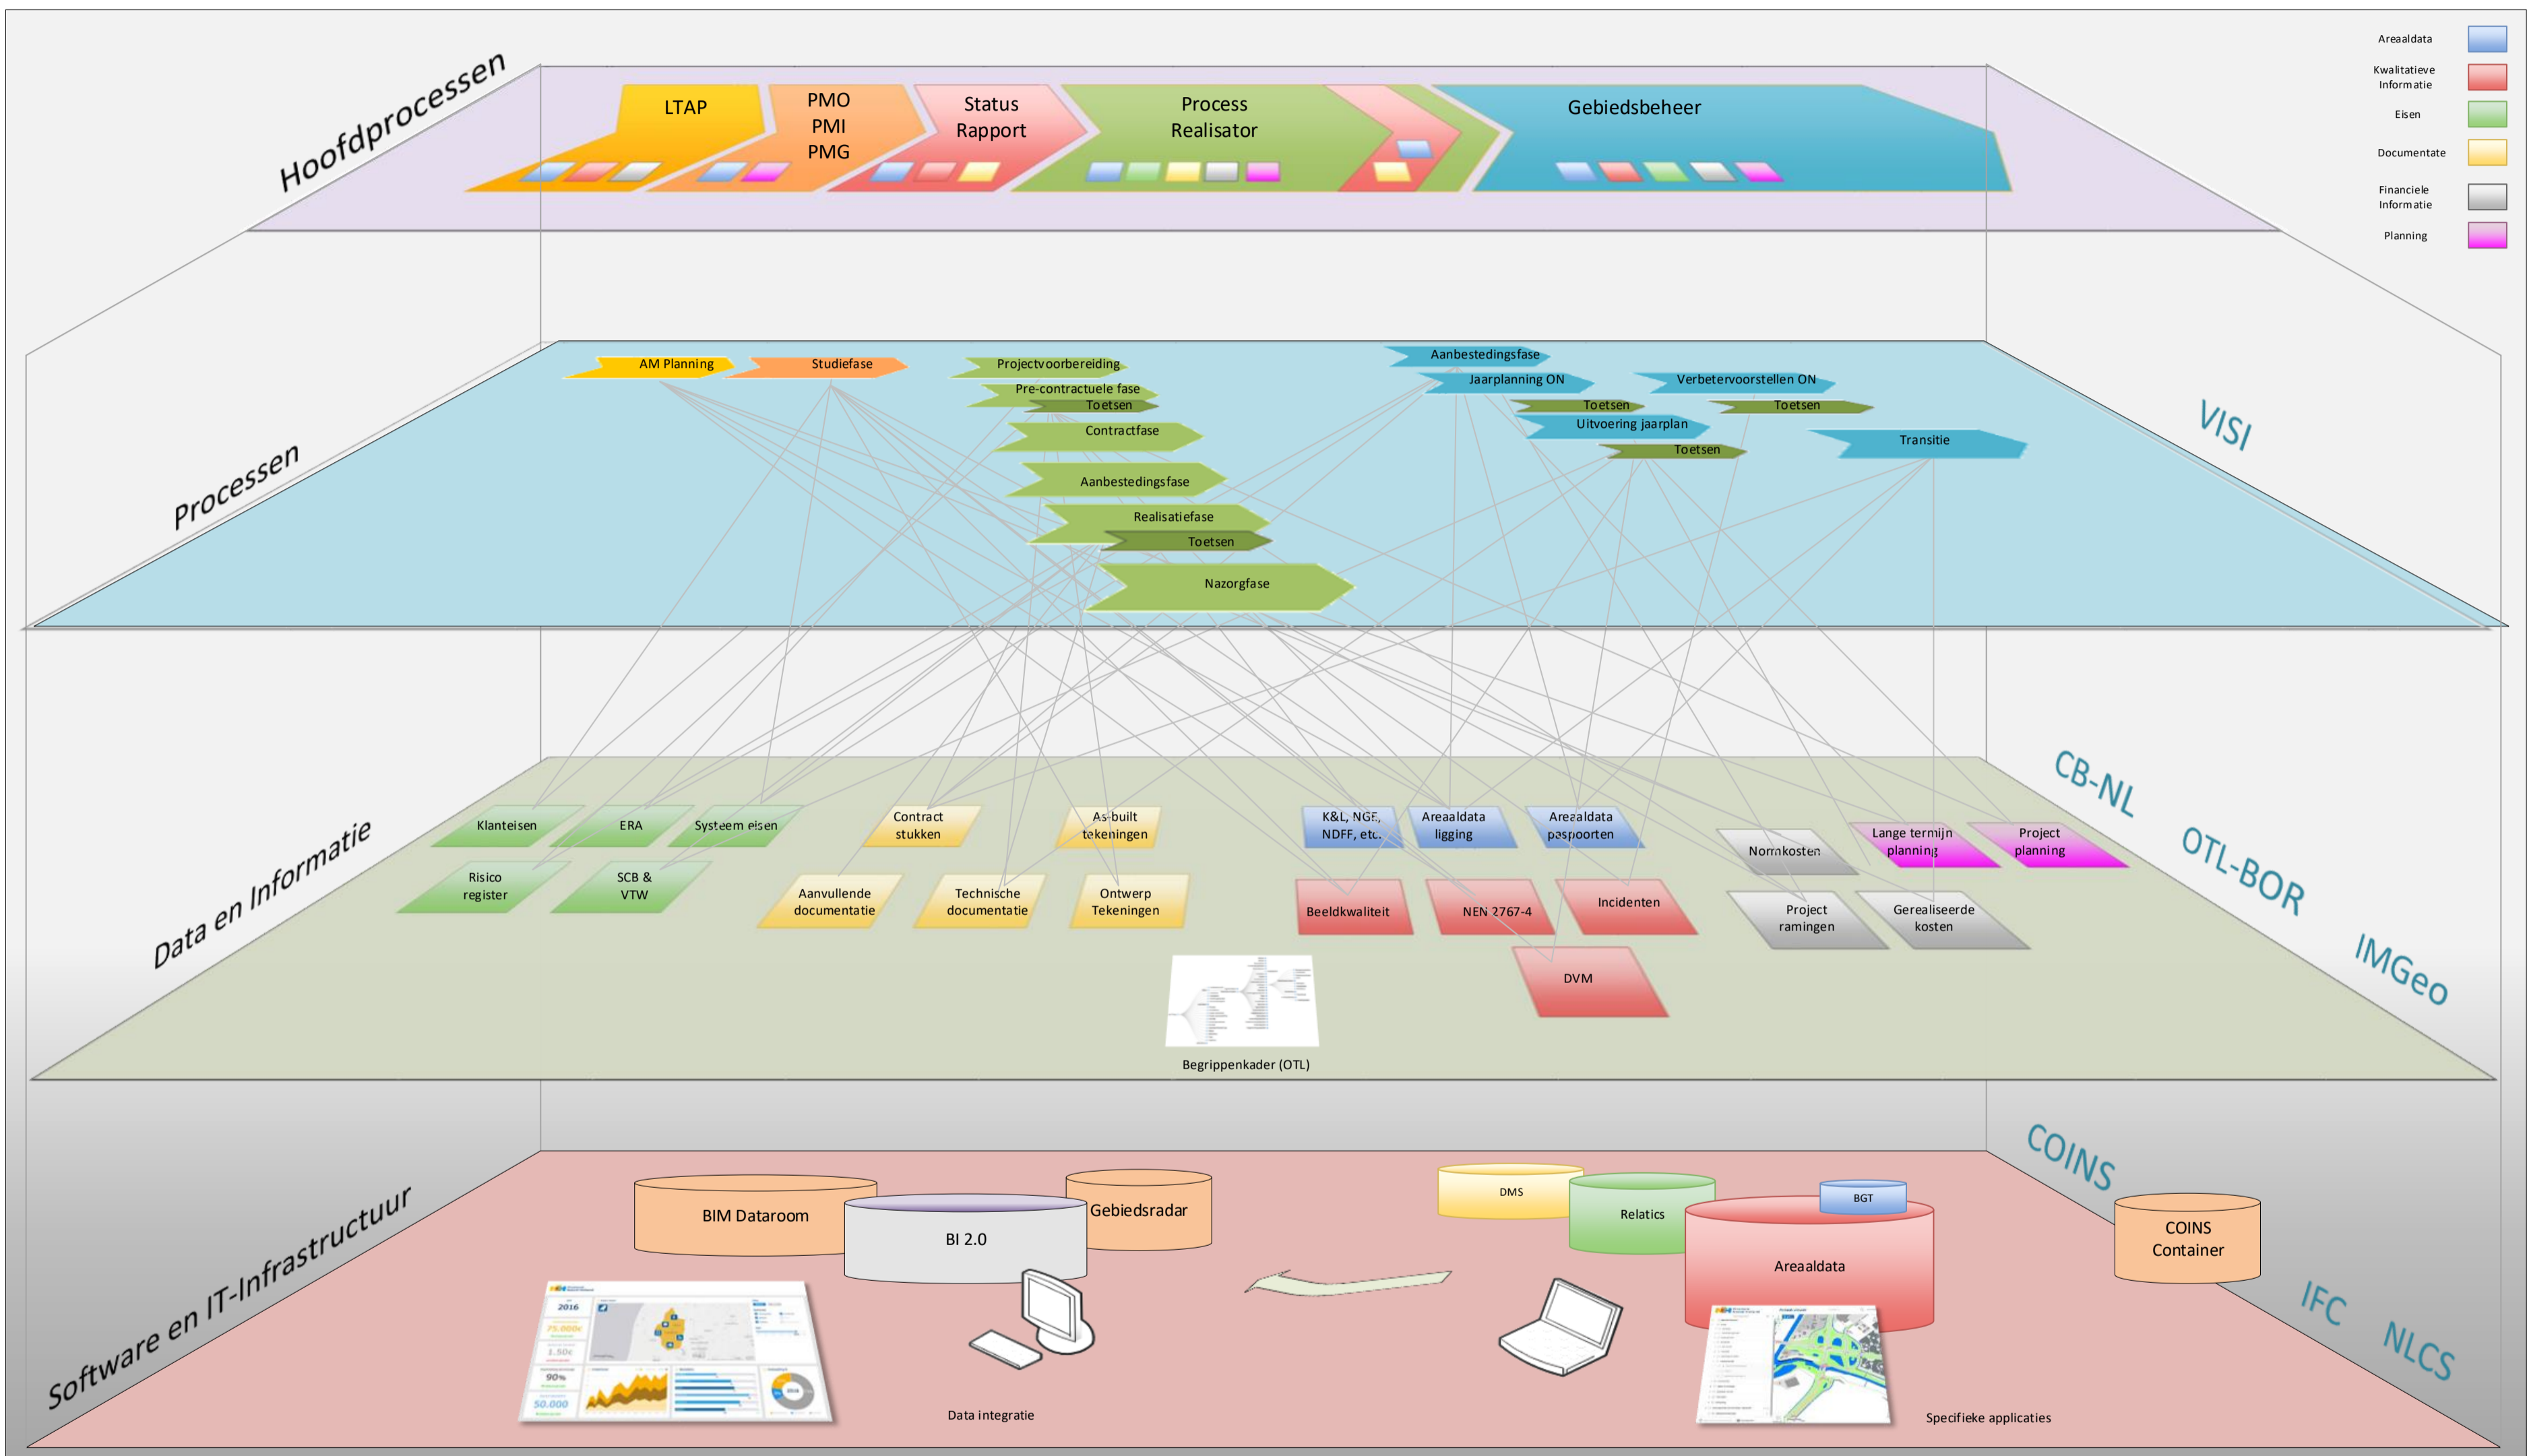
Areaaldata
Kwalitatieve Informatie
Eisen
Documentate
Financiele Informatie
Planning

Hoofdprocessen

LTAP
PMO PMI PMG
Status Rapport
Process Realisator
Gebiedsbeheer

Processen

AM Planning
Studiefase
Projectvoorbereiding
Pre-contractuele fase
Toetsen
Contractfase
Aanbestedingsfase
Realisatiefase
Toetsen
Nazorgfase
Aanbestedingsfase
Jaarplanning ON
Verbetervoorstellen ON
Toetsen
Toetsen
Uitvoering jaarplan
Toetsen
Transitie

VISI

Data en Informatie

Klanteisen
ERA
Systeem eisen
Risico register
SCB & VTW
Contract stukken
As-built tekeningen
Aanvullende documentatie
Technische documentatie
Ontwerp Tekeningen
K&L, NGF, NDFF, etc.
Areaaldata ligging
Areaaldata paspoorten
Beeldkwaliteit
NEN 2767-4
Incidenten
DVM
Normkosten
Lange termijn planning
Project planning
Project ramingen
Gerealiseerde kosten
Begrippenkader (OTL)

CB-NL
OTL-BOR
IMGeo

Software en IT-Infrastructuur

BIM Dataroom
BI 2.0
Gebiedsradar
DMS
Relatics
BGT
Areaaldata
COINS Container
Data integratie
Specifieke applicaties

COINS
IFC
NLCS